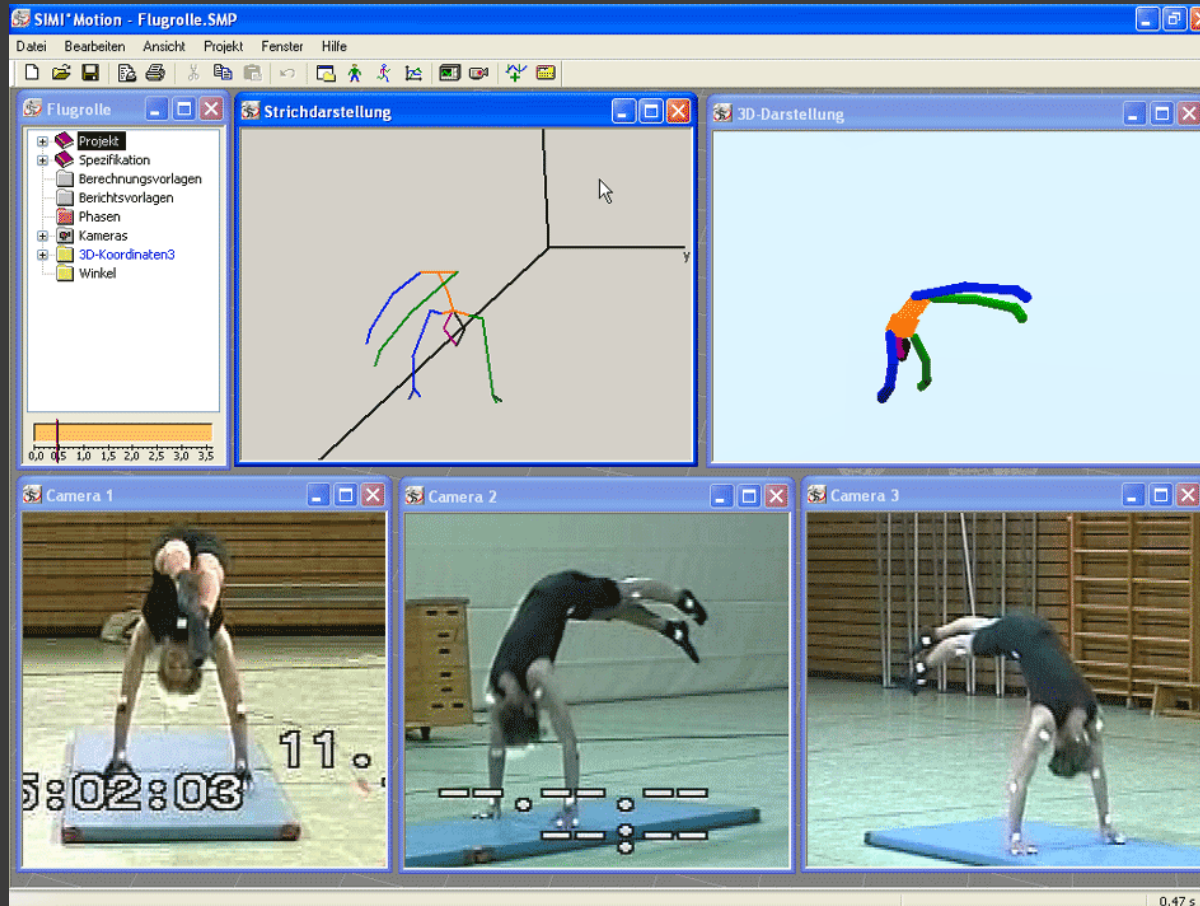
SIMI°Motion - Flugrolle.SMP

Datei Bearbeiten Ansicht Projekt Fenster Hilfe

Flugrolle

Projekt
Spezifikation
Berechnungsvorlagen
Berichtsvorlagen
Phasen
Kameras
3D-Koordinaten3
Winkel

0,0 0,5 1,0 1,5 2,0 2,5 3,0 3,5

Strichdarstellung

y

3D-Darstellung

Camera 1

11.
5:02:03

Camera 2

Camera 3

0,47 s